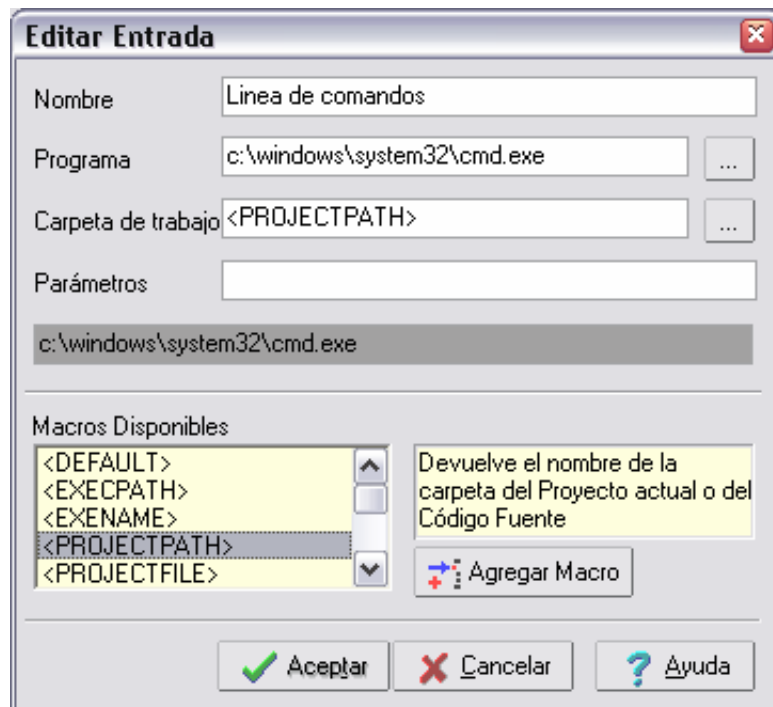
Editar Entrada

Nombre Linea de comandos

Programa c:\windows\system32\cmd.exe ...

Carpeta de trabajo <PROJECTPATH> ...

Parámetros

c:\windows\system32\cmd.exe

Macros Disponibles

<DEFAULT>
<EXECPATH>
<EXENAME>
<PROJECTPATH>
<PROJECTFILE>

Devuelve el nombre de la carpeta del Proyecto actual o del Código Fuente

Agregar Macro

Aceptar Cancelar Ayuda